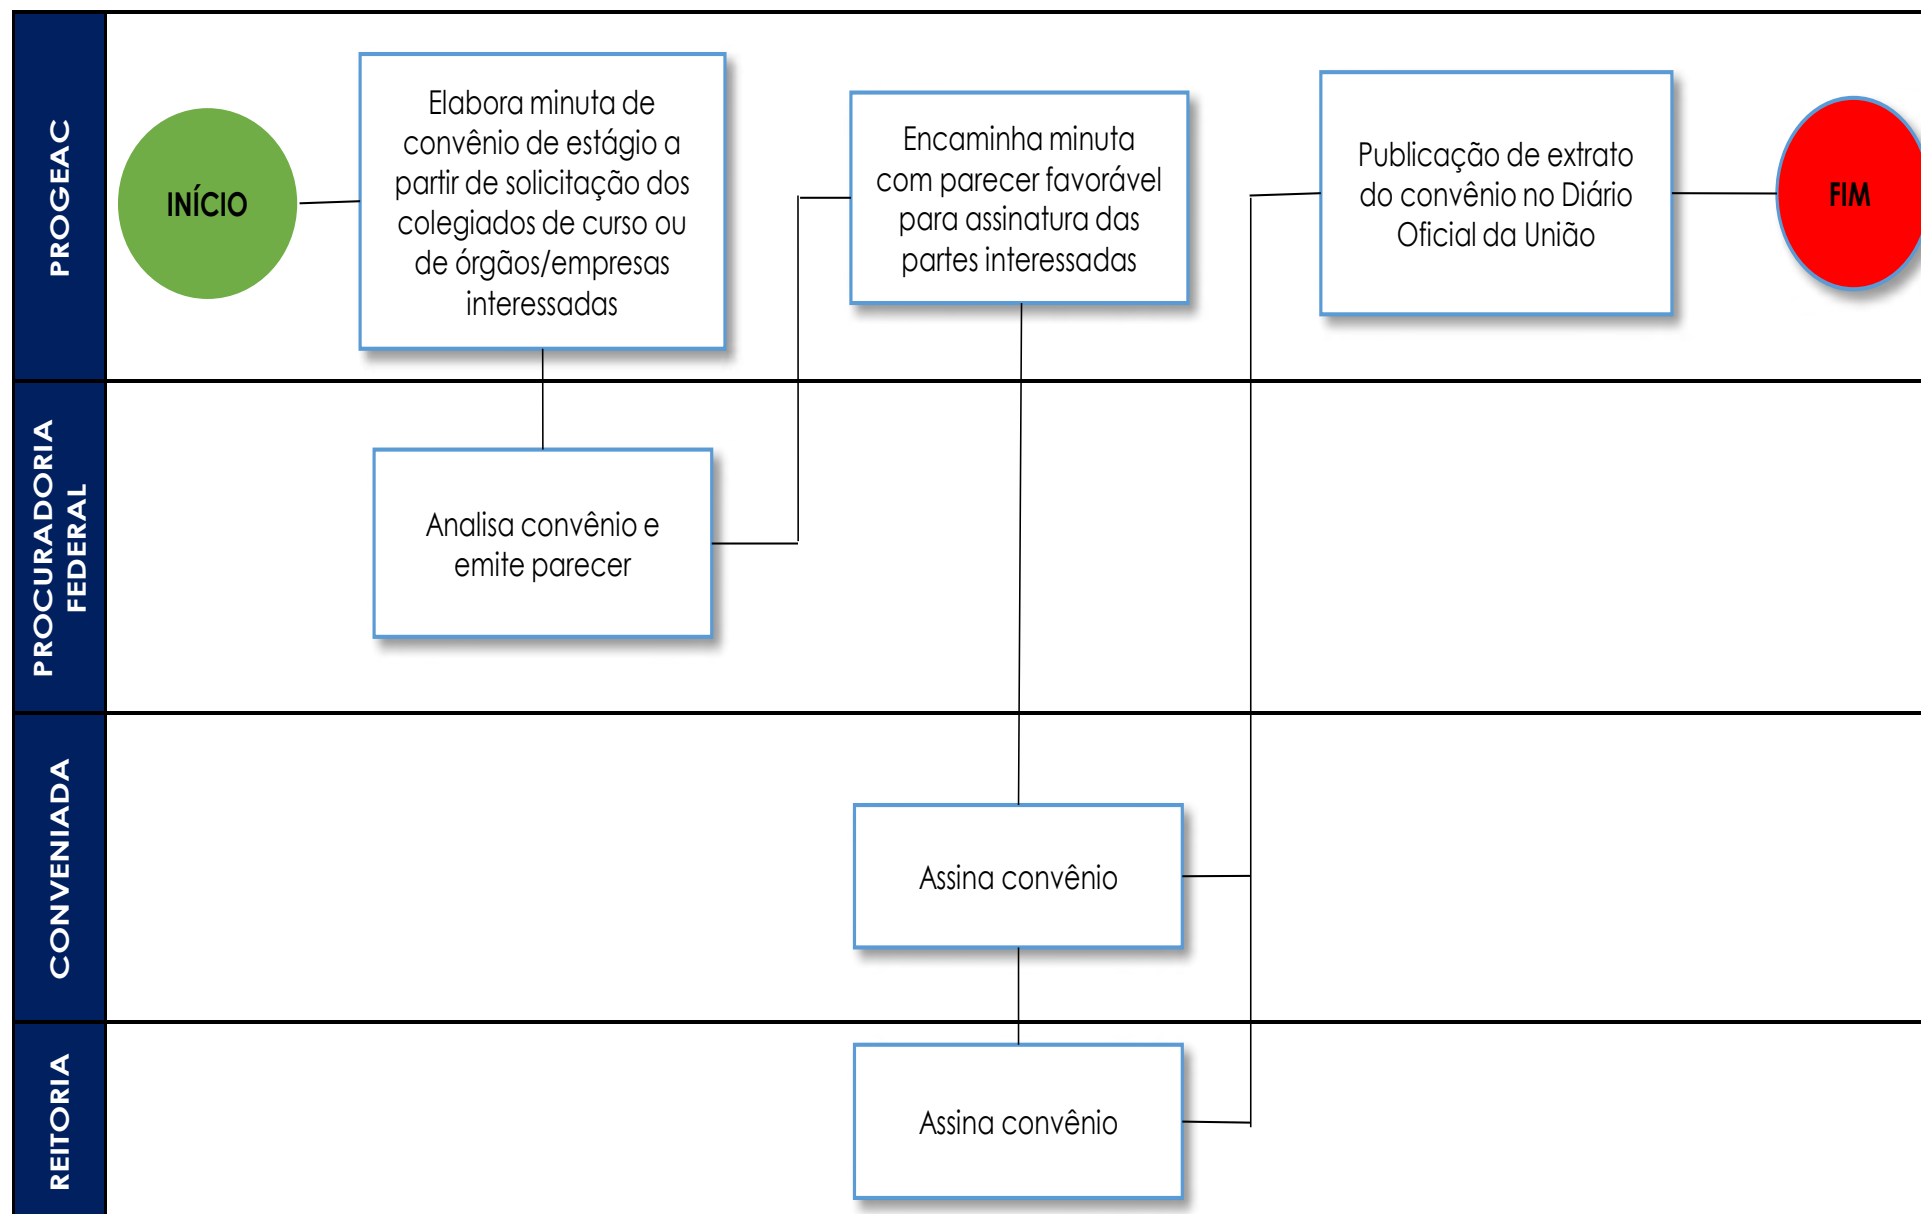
PROGEAC

INÍCIO

Elabora minuta de convênio de estágio a partir de solicitação dos colegiados de curso ou de órgãos/empresas interessadas

Encaminha minuta com parecer favorável para assinatura das partes interessadas

Publicação de extrato do convênio no Diário Oficial da União

FIM

PROCURADORIA FEDERAL

Analisa convênio e emite parecer

CONVENIADA

Assina convênio

REITORIA

Assina convênio